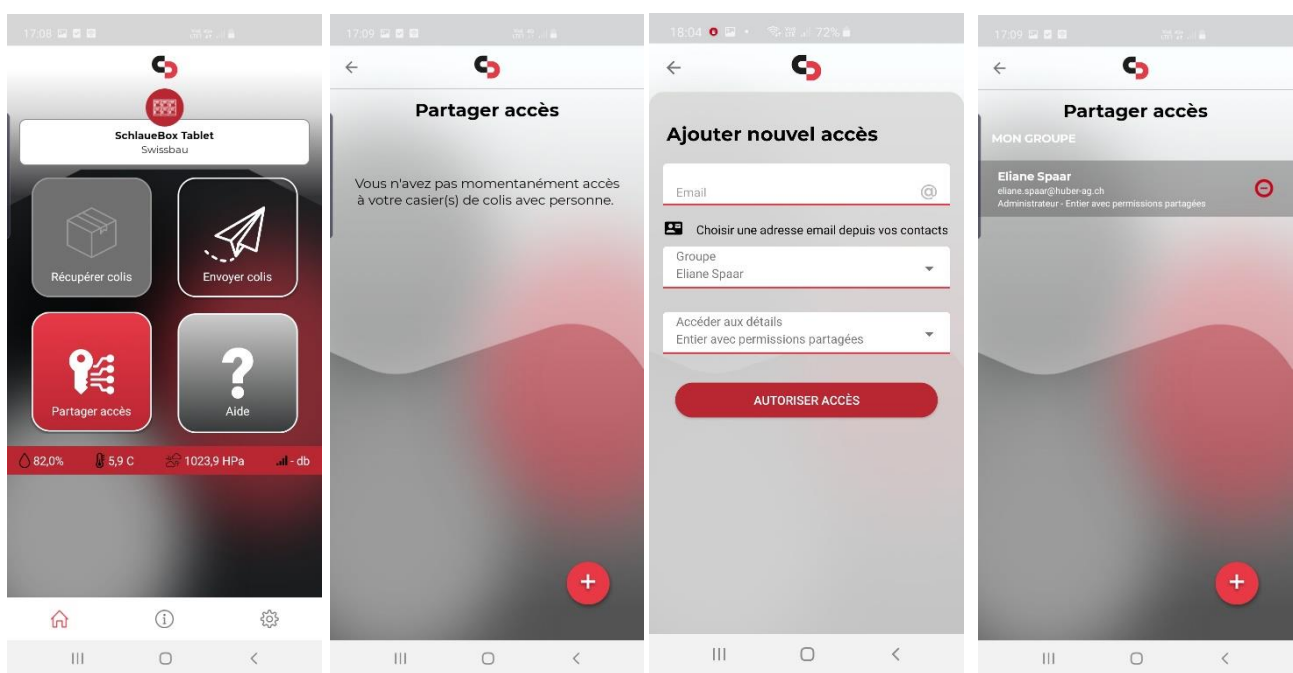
17:08

SchlaueBox Tablet
Swissbau

Récupérer colis

Envoyer colis

Partager accès

Aide

82,0%

5,9 C

1023,9 HPa

- db

17:09

Partager accès

Vous n'avez pas momentanément accès à votre casier(s) de colis avec personne.

+

18:04

72%

Ajouter nouvel accès

Email

@

Choisir une adresse email depuis vos contacts

Groupe
Eliane Spaar

Accéder aux détails
Entier avec permissions partagées

AUTORISER ACCÈS

17:09

Partager accès

MON GROUPE

Eliane Spaar
eliane.spaar@huber-ag.ch
Administrateur - Entier avec permissions partagées

+